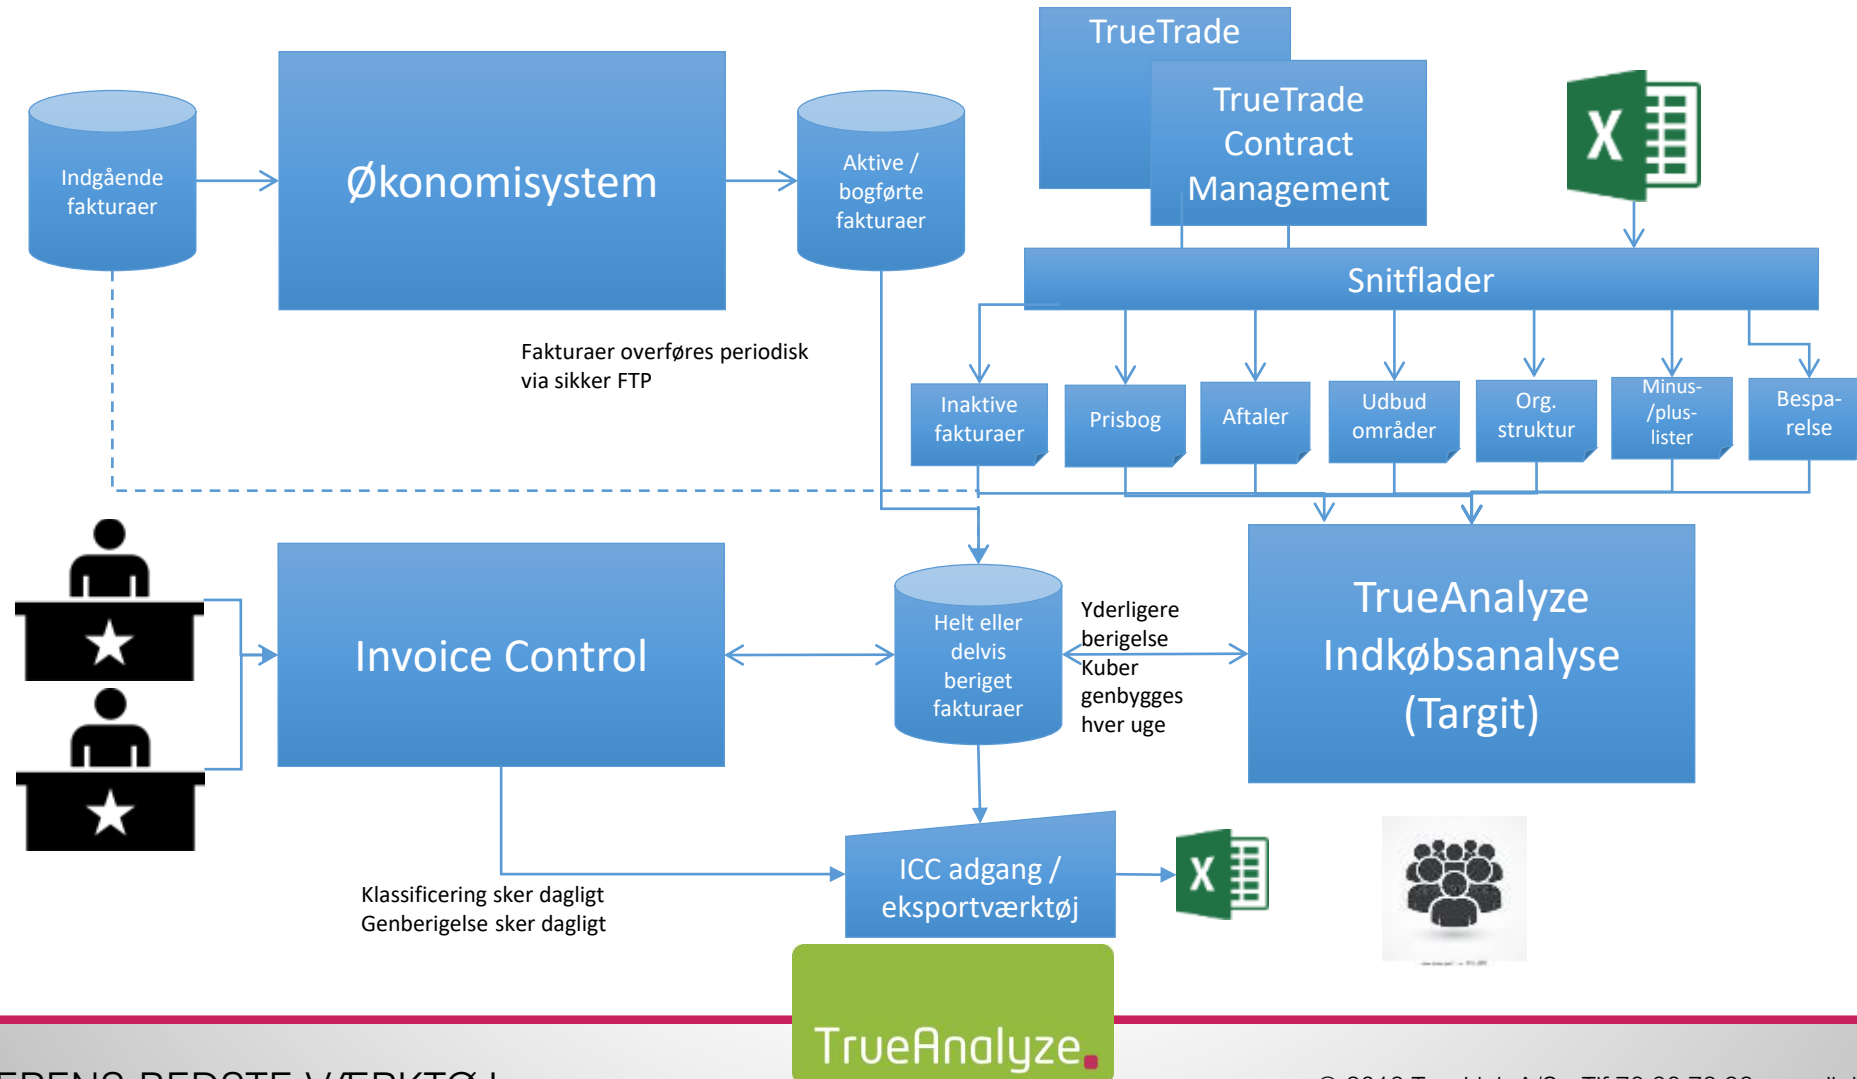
TrueTrade

TrueTrade Contract Management

Indgående fakturaer

Økonomisystem

Aktive / bogførte fakturaer

Snitflader

Fakturaer overføres periodisk via sikker FTP

Inaktive fakturaer

Prisbog

Aftaler

Udbud områder

Org. struktur

Minus- /plus- lister

Bespa- relse

Invoice Control

Helt eller delvis beriget fakturaer

Yderligere berigelse Kuber genbygges hver uge

TrueAnalyze Indkøbsanalyse (Targit)

ICC adgang / eksportværktøj

Klassificering sker dagligt
Genberigelse sker dagligt

TrueAnalyze

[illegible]ERENS BEDSTE VÆRKTØJ

© 2016 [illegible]